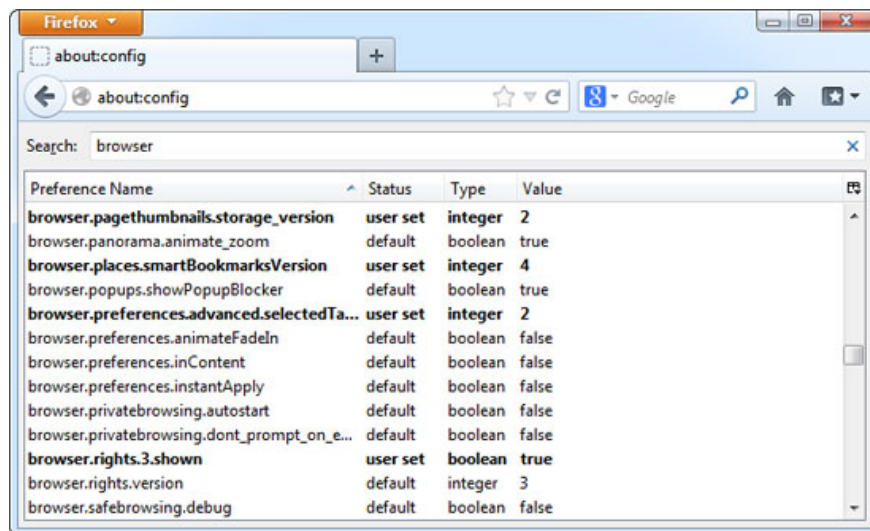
Firefox

about:config

+

about:config

Google

Search: browser

| Preference Name | Status | Type | Value |
|---|---|---|---|
| browser.pagethumbnails.storage_version | user set | integer | 2 |
| browser.panorama.animate_zoom | default | boolean | true |
| browser.places.smartBookmarksVersion | user set | integer | 4 |
| browser.popups.showPopupBlocker | default | boolean | true |
| browser.preferences.advanced.selectedTa... | user set | integer | 2 |
| browser.preferences.animateFadeIn | default | boolean | false |
| browser.preferences.inContent | default | boolean | false |
| browser.preferences.instantApply | default | boolean | false |
| browser.privatebrowsing.autostart | default | boolean | false |
| browser.privatebrowsing.dont_prompt_on_e... | default | boolean | false |
| browser.rights.3.shown | user set | boolean | true |
| browser.rights.version | default | integer | 3 |
| browser.safebrowsing.debug | default | boolean | false |